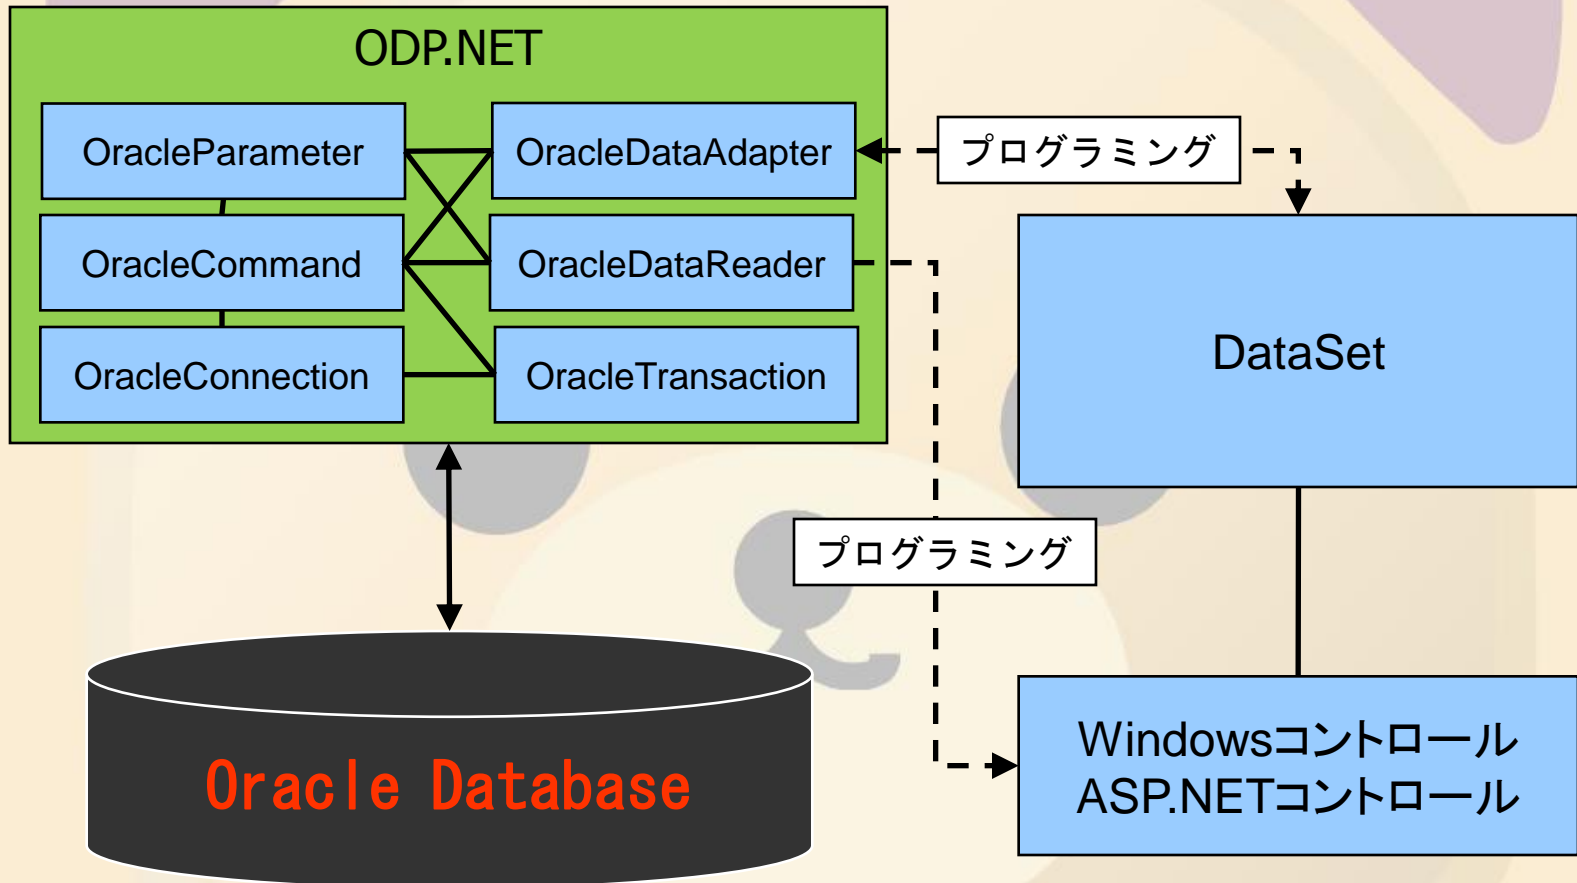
ODP.NET

OracleParameter

OracleCommand

OracleConnection

OracleDataAdapter

OracleDataReader

OracleTransaction

プログラミング

DataSet

プログラミング

Windowsコントロール
ASP.NETコントロール

Oracle Database